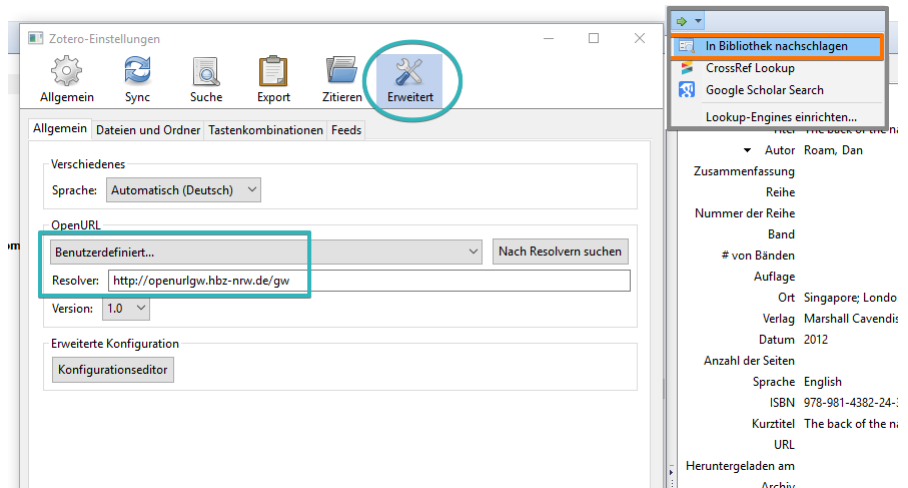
Zotero-Einstellungen

Allgemein Sync Suche Export Zitieren Erweitert

Allgemein | Dateien und Ordner | Tastenkombinationen | Feeds

Verschiedenes
Sprache: Automatisch (Deutsch)

OpenURL
Benutzerdefiniert... Nach Resolvern suchen
Resolver: http://openurlgw.hbz-nrw.de/gw
Version: 1.0

Erweiterte Konfiguration
Konfigurationseditor

In Bibliothek nachschlagen
CrossRef Lookup
Google Scholar Search
Lookup-Engines einrichten...

Titel The back of the na
Autor Roam, Dan
Zusammenfassung
Reihe
Nummer der Reihe
Band
# von Bänden
Auflage
Ort Singapore; Londo
Verlag Marshall Cavendis
Datum 2012
Anzahl der Seiten
Sprache English
ISBN 978-981-4382-24-
Kurztitel The back of the na
URL
Heruntergeladen am
Archiv